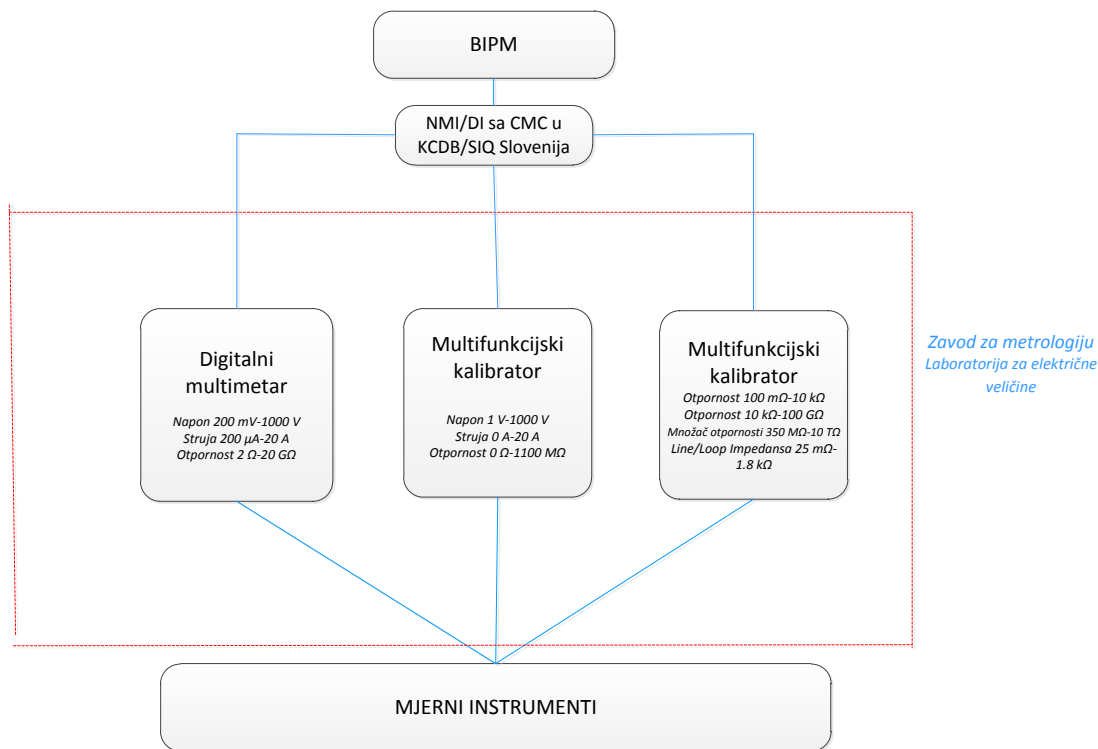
BIPM

NMI/DI sa CMC u KCDB/SIQ Slovenija

Digitalni multimetar

Napon 200 mV-1000 V
Struja 200 µA-20 A
Otpornost 2 Ω-20 GΩ

Multifunkcijski kalibrator

Napon 1 V-1000 V
Struja 0 A-20 A
Otpornost 0 Ω-1100 MΩ

Multifunkcijski kalibrator

Otpornost 100 mΩ-10 kΩ
Otpornost 10 kΩ-100 GΩ
Množač otpornosti 350 MΩ-10 TΩ
Line/Loop Impedansa 25 mΩ-1.8 kΩ

Zavod za metrologiju
Laboratorija za električne veličine

MJERNI INSTRUMENTI